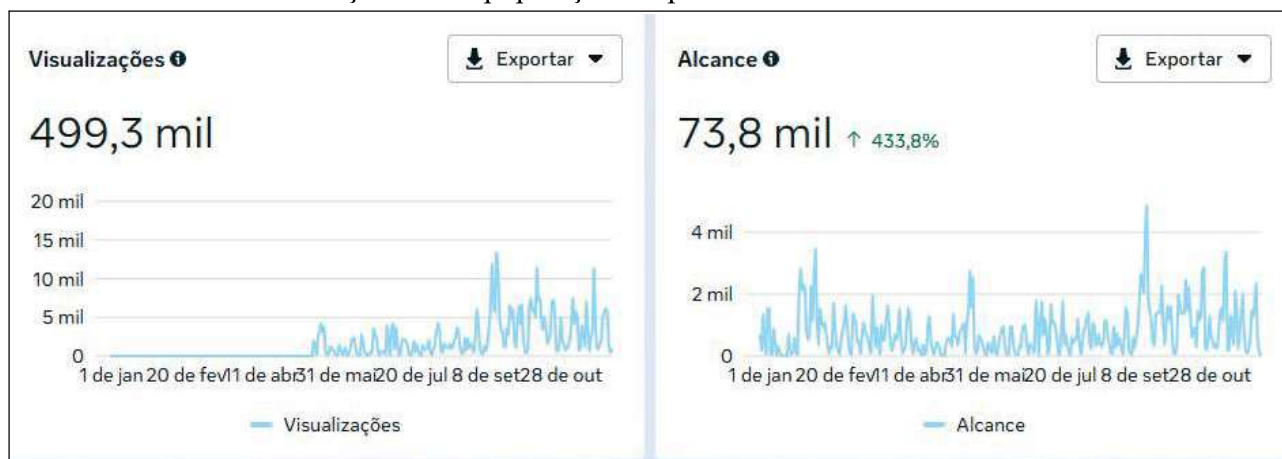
Visualizações
Exportar

499,3 mil

20 mil
15 mil
10 mil
5 mil
0
1 de jan 20 de fev 11 de abr 31 de mai 20 de jul 8 de set 28 de out

Visualizações

Alcance
Exportar

73,8 mil ↑ 433,8%

4 mil
2 mil
0
1 de jan 20 de fev 11 de abr 31 de mai 20 de jul 8 de set 28 de out

Alcance